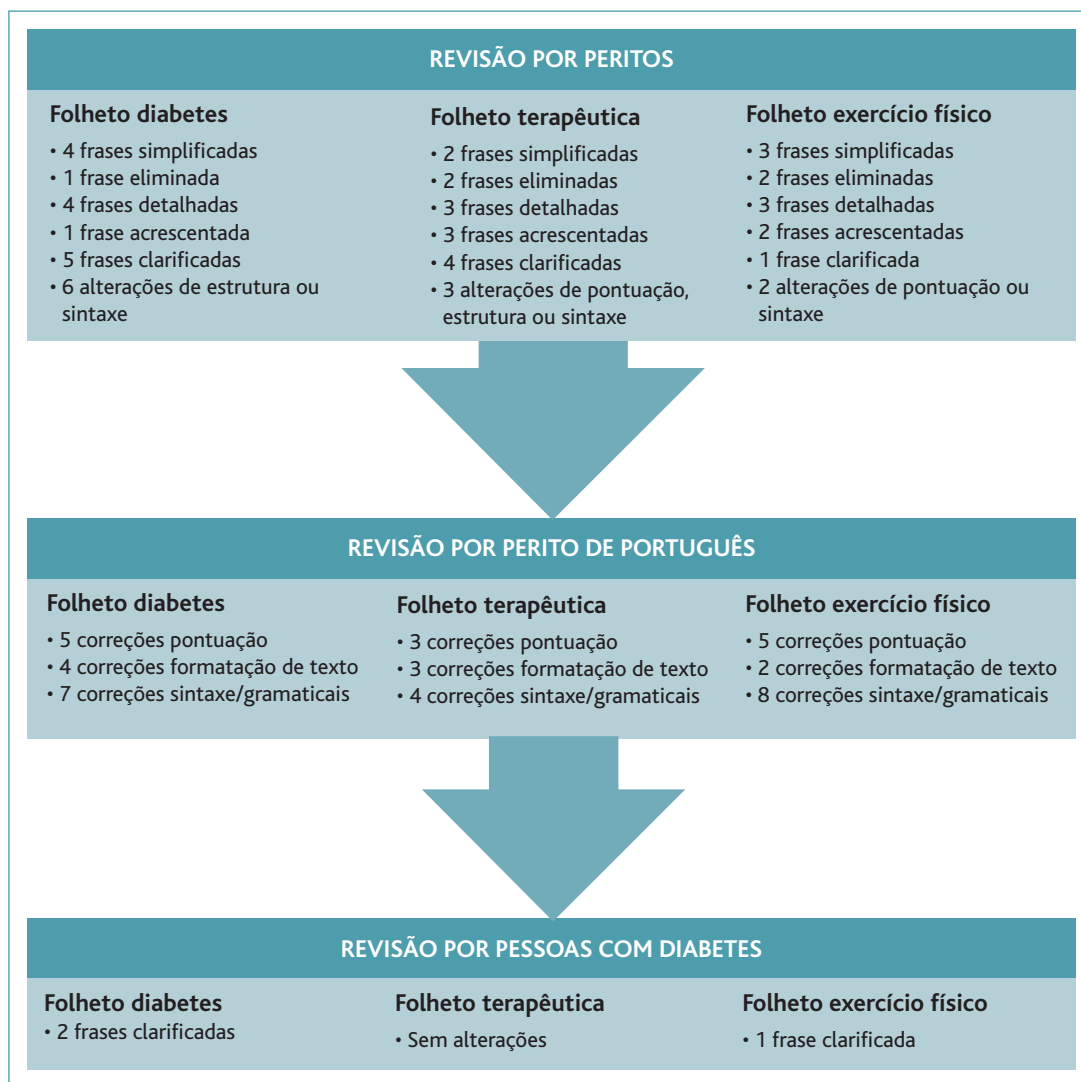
REVISÃO POR PERITOS

Folheto diabetes
• 4 frases simplificadas
• 1 frase eliminada
• 4 frases detalhadas
• 1 frase acrescentada
• 5 frases clarificadas
• 6 alterações de estrutura ou sintaxe

Folheto terapêutica
• 2 frases simplificadas
• 2 frases eliminadas
• 3 frases detalhadas
• 3 frases acrescentadas
• 4 frases clarificadas
• 3 alterações de pontuação, estrutura ou sintaxe

Folheto exercício físico
• 3 frases simplificadas
• 2 frases eliminadas
• 3 frases detalhadas
• 2 frases acrescentadas
• 1 frase clarificada
• 2 alterações de pontuação ou sintaxe

REVISÃO POR PERITO DE PORTUGUÊS

Folheto diabetes
• 5 correções pontuação
• 4 correções formatação de texto
• 7 correções sintaxe/gramaticais

Folheto terapêutica
• 3 correções pontuação
• 3 correções formatação de texto
• 4 correções sintaxe/gramaticais

Folheto exercício físico
• 5 correções pontuação
• 2 correções formatação de texto
• 8 correções sintaxe/gramaticais

REVISÃO POR PESSOAS COM DIABETES

Folheto diabetes
• 2 frases clarificadas

Folheto terapêutica
• Sem alterações

Folheto exercício físico
• 1 frase clarificada